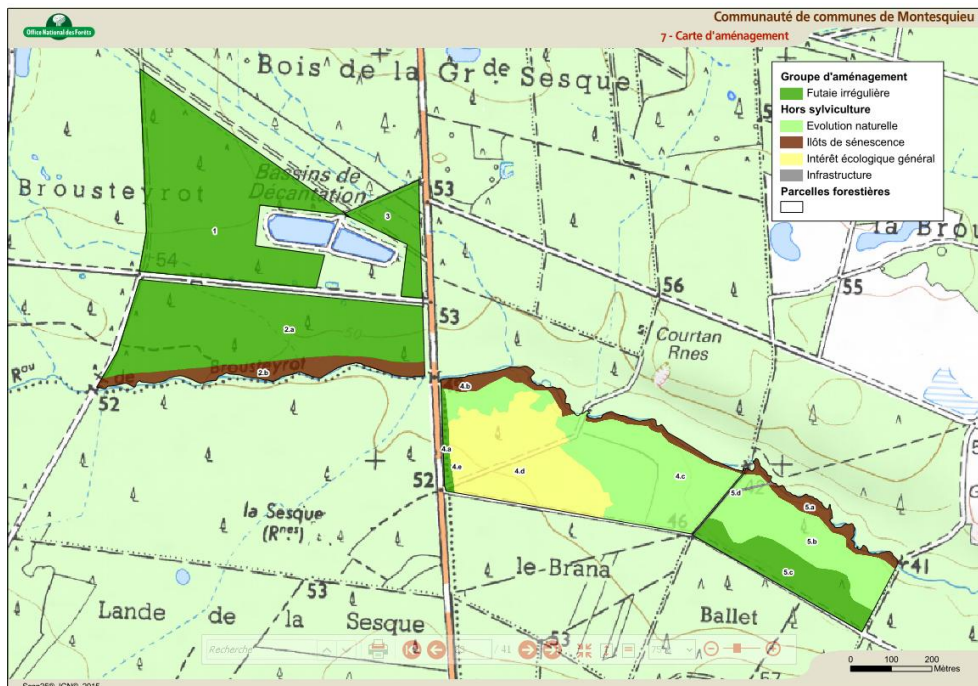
Office National des Forêts

Communauté de communes de Montesquieu
7 - Carte d'aménagement

Groupe d'aménagement
Futaie irrégulière
Hors sylviculture
Evolution naturelle
Ilôts de sénescence
Intérêt écologique général
Infrastructure
Parcelles forestières

Bois de la Gr de Sesque
Brousteyrot
Bassins de Décantation
1
3
53
54
2.a
2.b
Brousteyrot
Rou
52
53
56
55
la Brou
Courtan Rnes
4.b
4.a
4.e
4.d
4.c
52
5.d
5.a
5.b
5.c
46
42
41
la Sesque (Rnes)
le-Brana
53
Lande de la Sesque
Ballet
Recherche
/ 41
0 100 200
Mètres
Scan25® IGN® 2015